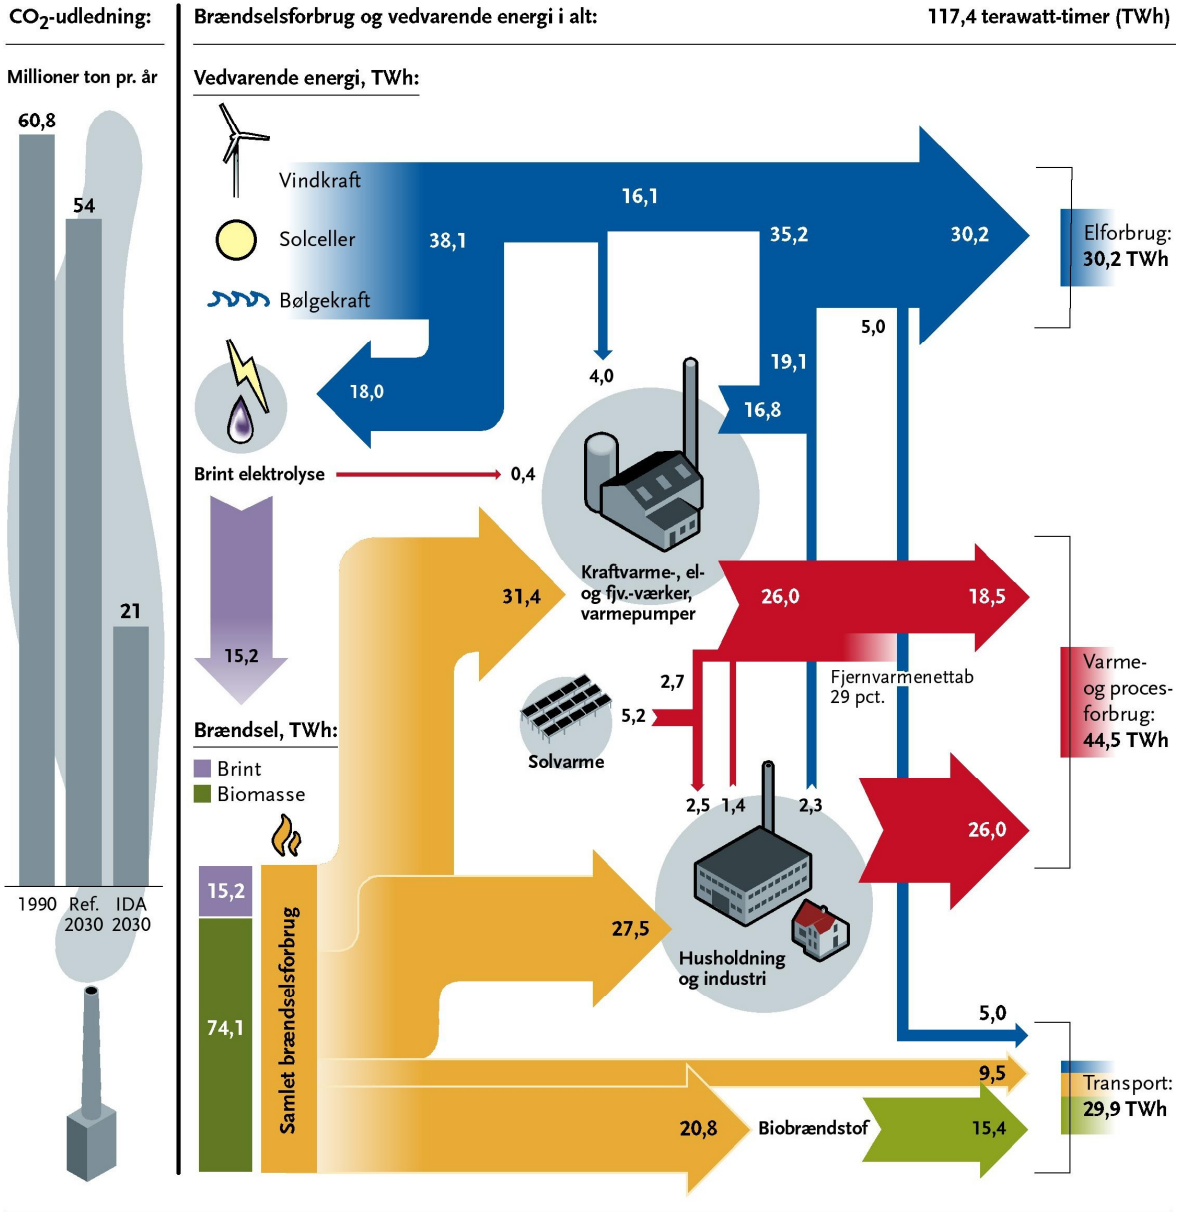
$CO_2$-udledning:

Millioner ton pr. år

60,8
54
21

1990 Ref. 2030 IDA 2030

Brændselsforbrug og vedvarende energi i alt: 117,4 terawatt-timer (TWh)

Vedvarende energi, TWh:

Vindkraft
Solceller
Bølgekraft

38,1
16,1
35,2
30,2

Elforbrug: 30,2 TWh

5,0
4,0
19,1
16,8
18,0

Brint elektrolyse
0,4

15,2

Kraftvarme-, el- og fjv.-værker, varmepumper

31,4
26,0
18,5

Fjernvarmenettab 29 pct.

Varme- og procesforbrug: 44,5 TWh

2,7
5,2
Solvarme

2,5 1,4 2,3

26,0

Brændsel, TWh:
Brint
Biomasse

15,2
74,1

Samlet brændselsforbrug

27,5

Husholdning og industri

5,0
9,5

Transport: 29,9 TWh

20,8
Biobrændstof
15,4